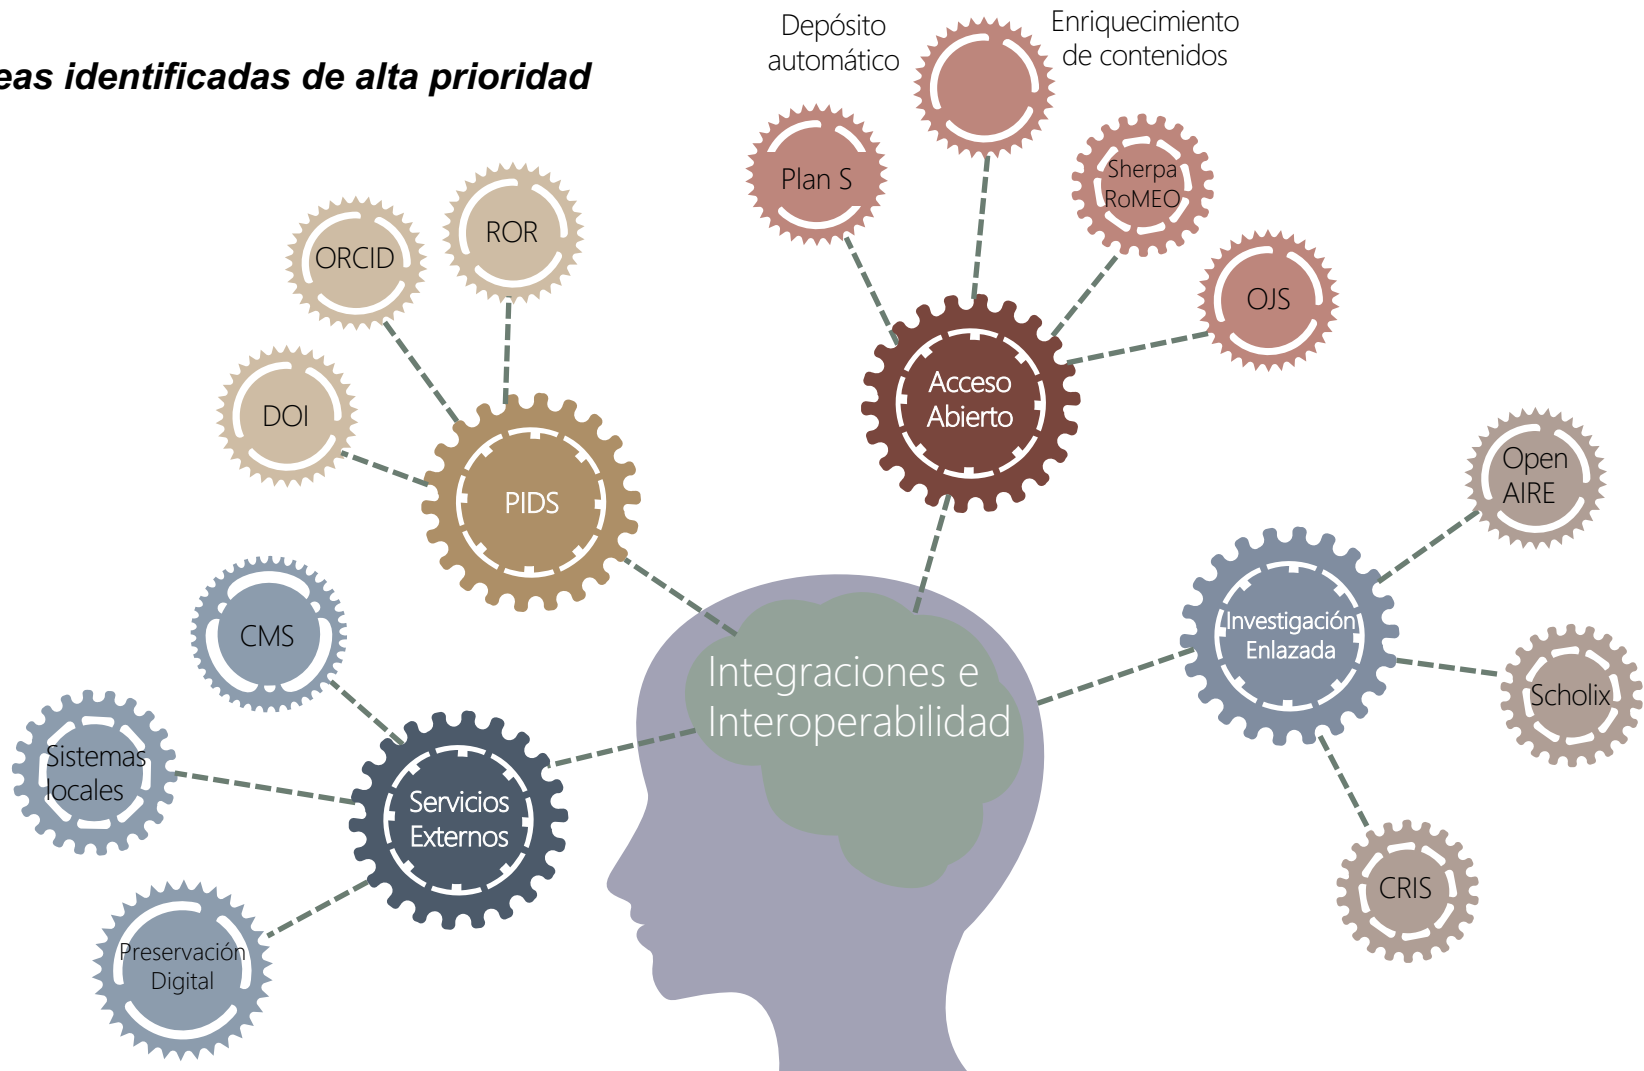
eas identificadas de alta prioridad

Depósito automático

Enriquecimiento de contenidos

Plan S

Sherpa RoMEO

OJS

Acceso Abierto

ORCID

ROR

DOI

PIDS

Open AIRE

Investigación Enlazada

Scholix

CRIS

CMS

Integraciones e Interoperabilidad

Sistemas locales

Servicios Externos

Preservación Digital